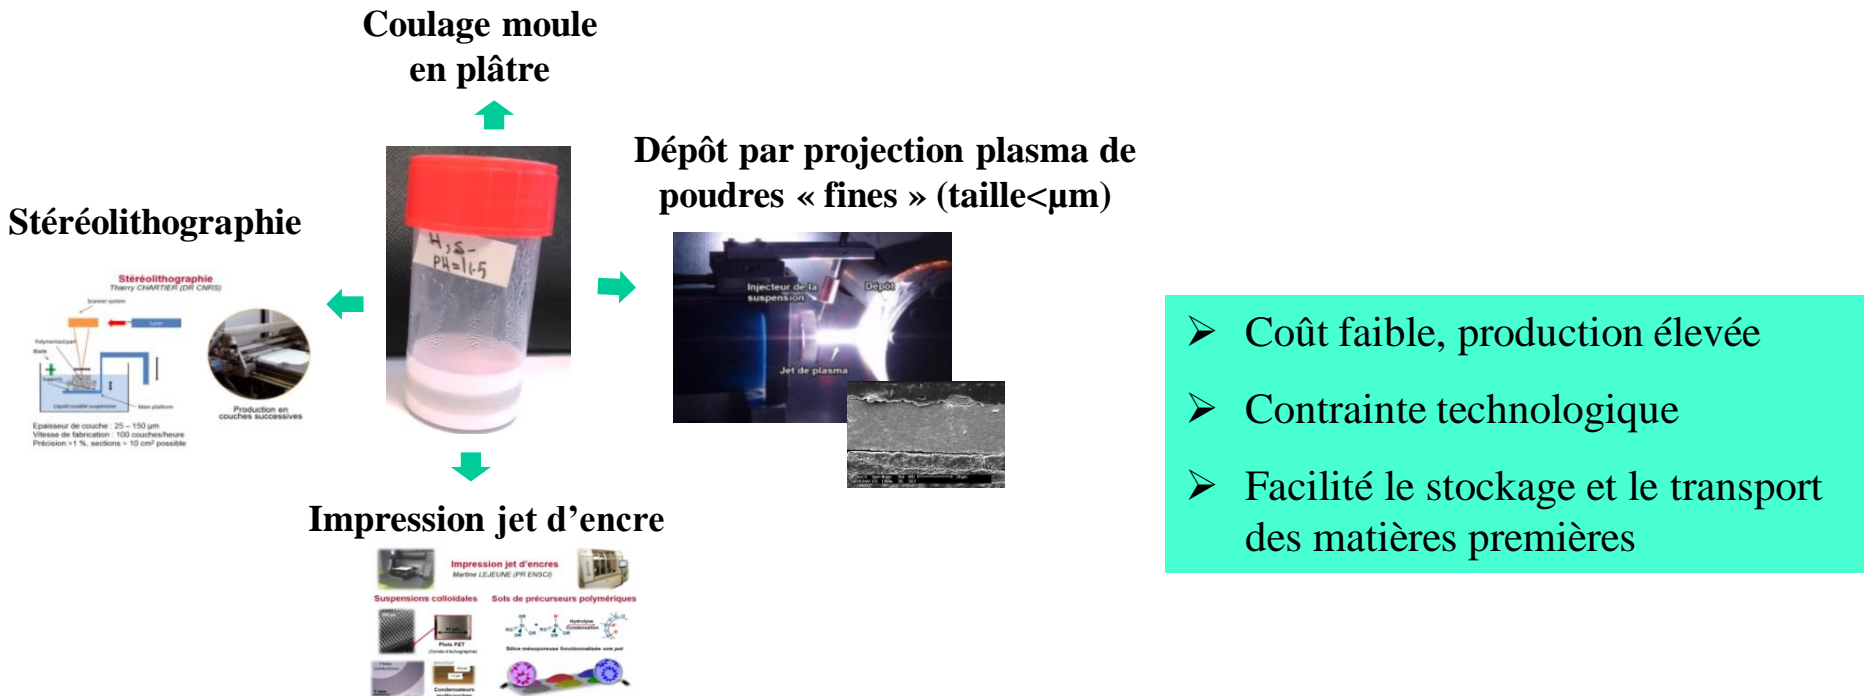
Coulage moule en plâtre

Stéréolithographie

Stéréolithographie
Thierry CHARTIER (DR CNRS)

Scanner system

Laser

Polymerized part

Blade

Support

Liquid curable suspension

Main platform

Production en couches successives

Epaisseur de couche : 25 – 150 µm
Vitesse de fabrication : 100 couches/heure
Précision ≈1 %, sections ≈ 10 cm² possible

H, S-
PH=1,5

Dépôt par projection plasma de poudres « fines » (taille<µm)

Injecteur de la suspension

Dépôt

Jet de plasma

Impression jet d'encre

Impression jet d'encres
Martine LEJEUNE (PR ENSCI)

Suspensions colloïdales

Sols de précurseurs polymériques

Plots PZT

Silice mésoporeuse fonctionnalisée

Condensateurs

➢ Coût faible, production élevée

➢ Contrainte technologique

➢ Facilité le stockage et le transport des matières premières